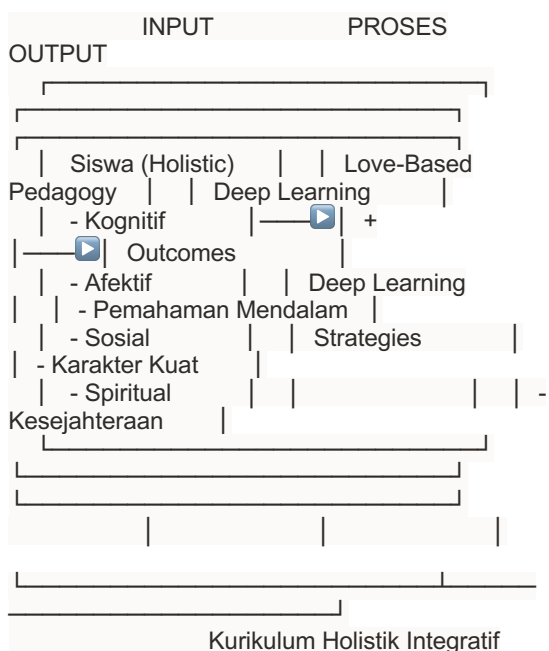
INPUT PROSES OUTPUT

Siswa (Holistic) | Love-Based Pedagogy | Deep Learning
- Kognitif | + | Outcomes
- Afektif | Deep Learning | - Pemahaman Mendalam
- Sosial | Strategies | - Karakter Kuat
- Spiritual | | - Kesejahteraan

Kurikulum Holistik Integratif